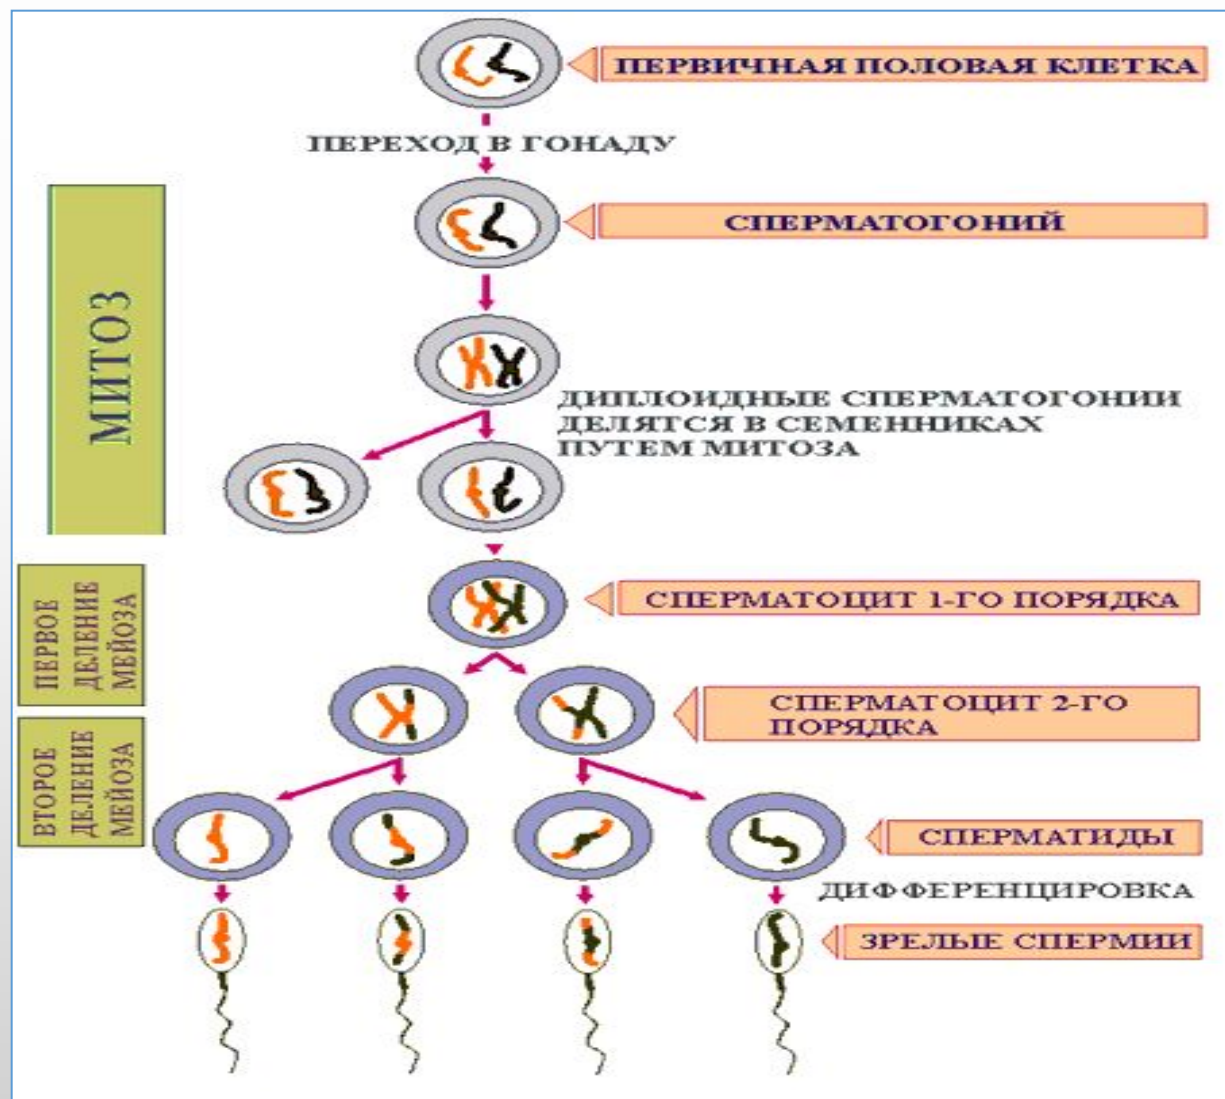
ПЕРВИЧНАЯ ПОЛОВАЯ КЛЕТКА

ПЕРЕХОД В ГОНАДУ

МИТОЗ

СПЕРМАТОГОНИЙ

ДИПЛОИДНЫЕ СПЕРМАТОГОНИИ ДЕЛЯТСЯ В СЕМЕННИКАХ ПУТЕМ МИТОЗА

ПЕРВОЕ ДЕЛЕНИЕ МЕЙОЗА

СПЕРМАТОЦИТ 1-ГО ПОРЯДКА

ВТОРОЕ ДЕЛЕНИЕ МЕЙОЗА

СПЕРМАТОЦИТ 2-ГО ПОРЯДКА

СПЕРМАТИДЫ

ДИФФЕРЕНЦИРОВКА

ЗРЕЛЫЕ СПЕРМИИ